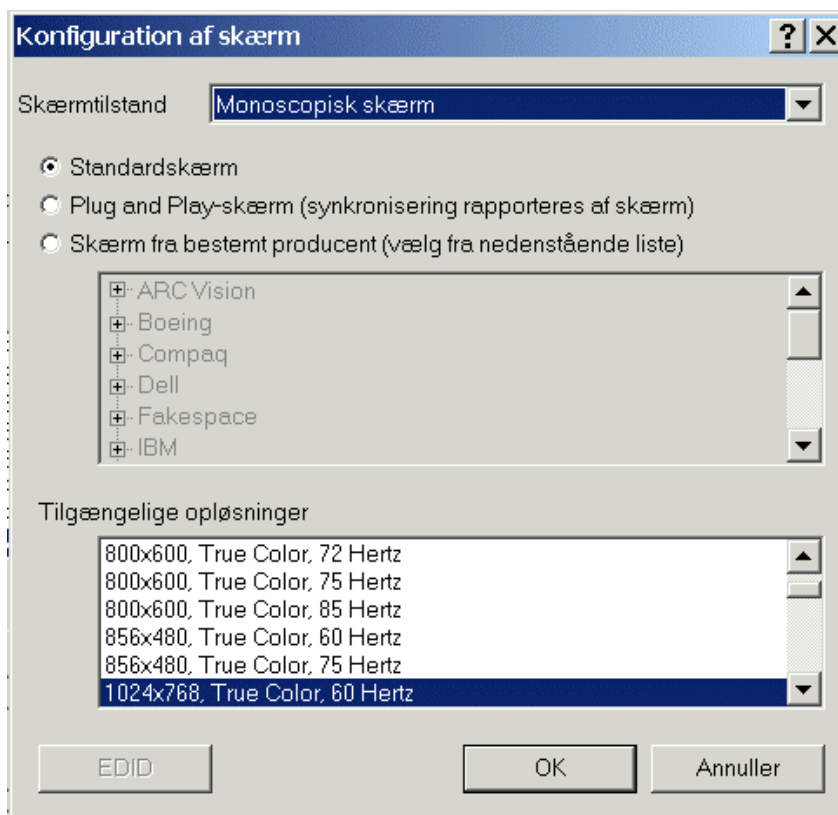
Konfiguration af skærm

?

X

Skærmtilstand

Monoscopisk skærm

Standardskærm

Plug and Play-skærm (synkronisering rapporteres af skærm)

Skærm fra bestemt producent (vælg fra nedenstående liste)

ARC Vision
Boeing
Compaq
Dell
Fakespace
IBM

Tilgængelige opløsninger

800x600, True Color, 72 Hertz
800x600, True Color, 75 Hertz
800x600, True Color, 85 Hertz
856x480, True Color, 60 Hertz
856x480, True Color, 75 Hertz
1024x768, True Color, 60 Hertz

EDID

OK

Annuller